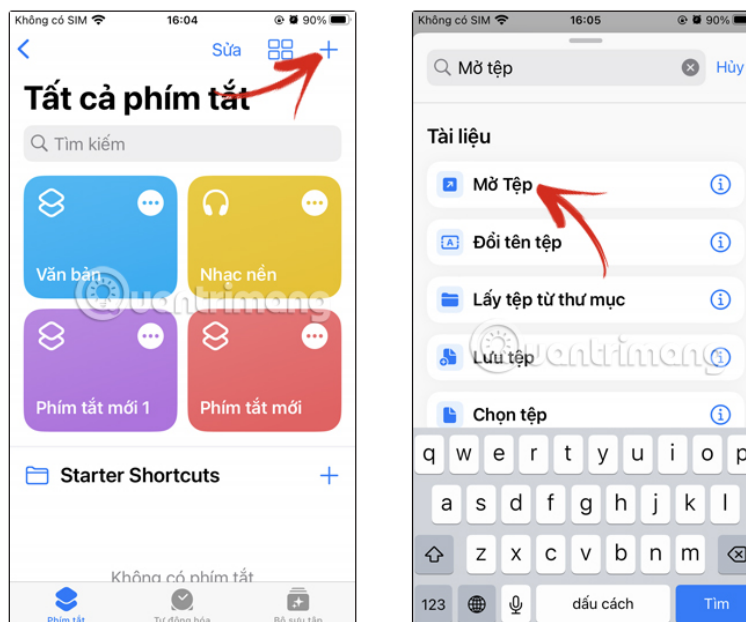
Không có SIM 16:04 90%

Sửa

Tất cả phím tắt

Tìm kiếm

Văn bản

Nhạc nền

Phím tắt mới 1

Phím tắt mới

Starter Shortcuts

Không có phím tắt

Phím tắt

Tự động hóa

Bộ sưu tập

Không có SIM 16:05 90%

Mở tệp

Hủy

Tài liệu

Mở Tệp

Đổi tên tệp

Lấy tệp từ thư mục

Lưu tệp

Chọn tệp

q w e r t y u i o p

a s d f g h j k l

z x c v b n m

123

dấu cách

Tìm

quantrimang